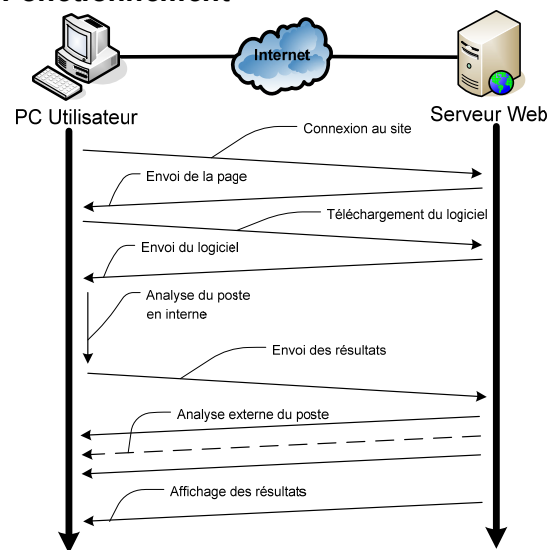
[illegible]

Internet

PC Utilisateur

Serveur Web

Connexion au site

Envoi de la page

Téléchargement du logiciel

Envoi du logiciel

Analyse du poste en interne

Envoi des résultats

Analyse externe du poste

Affichage des résultats